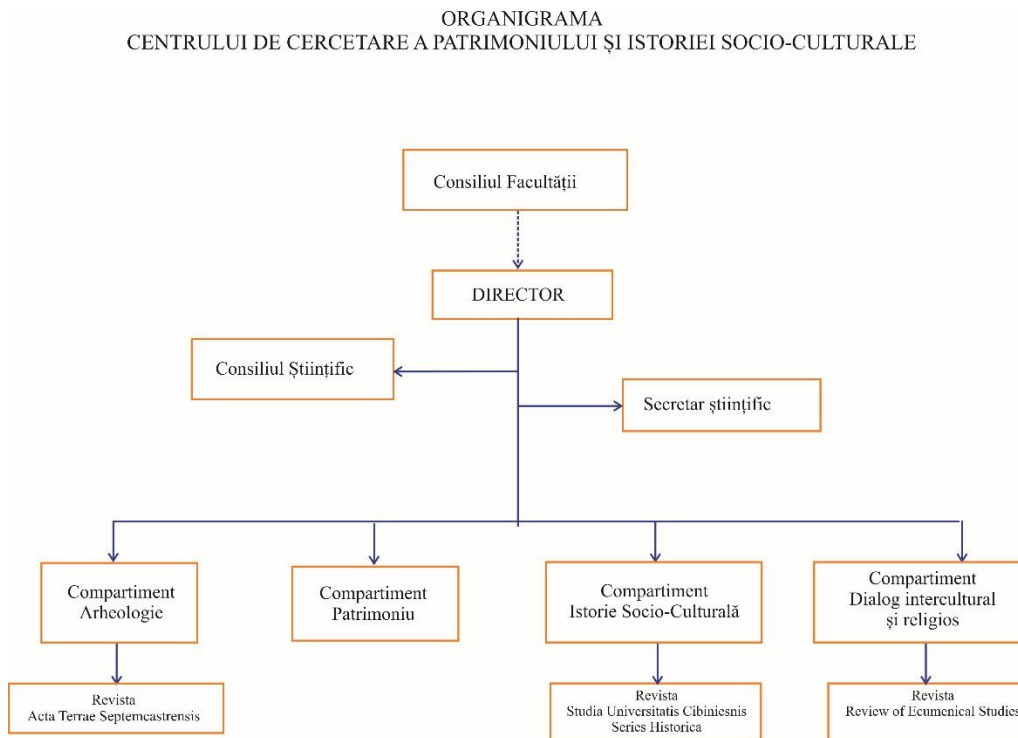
ORGANIGRAMA
CENTRULUI DE CERCETARE A PATRIMONIULUI ȘI ISTORIEI SOCIO-CULTURALE

Consiliul Facultății

DIRECTOR

Consiliul Științific

Secretar științific

Compartiment Arheologie

Compartiment Patrimoniu

Compartiment Istorie Socio-Culturală

Compartiment Dialog intercultural și religios

Revista Acta Terrae Septemcastrensis

Revista Studia Universitatis Cibiniesnis Series Historica

Revista Review of Ecumenical Studies